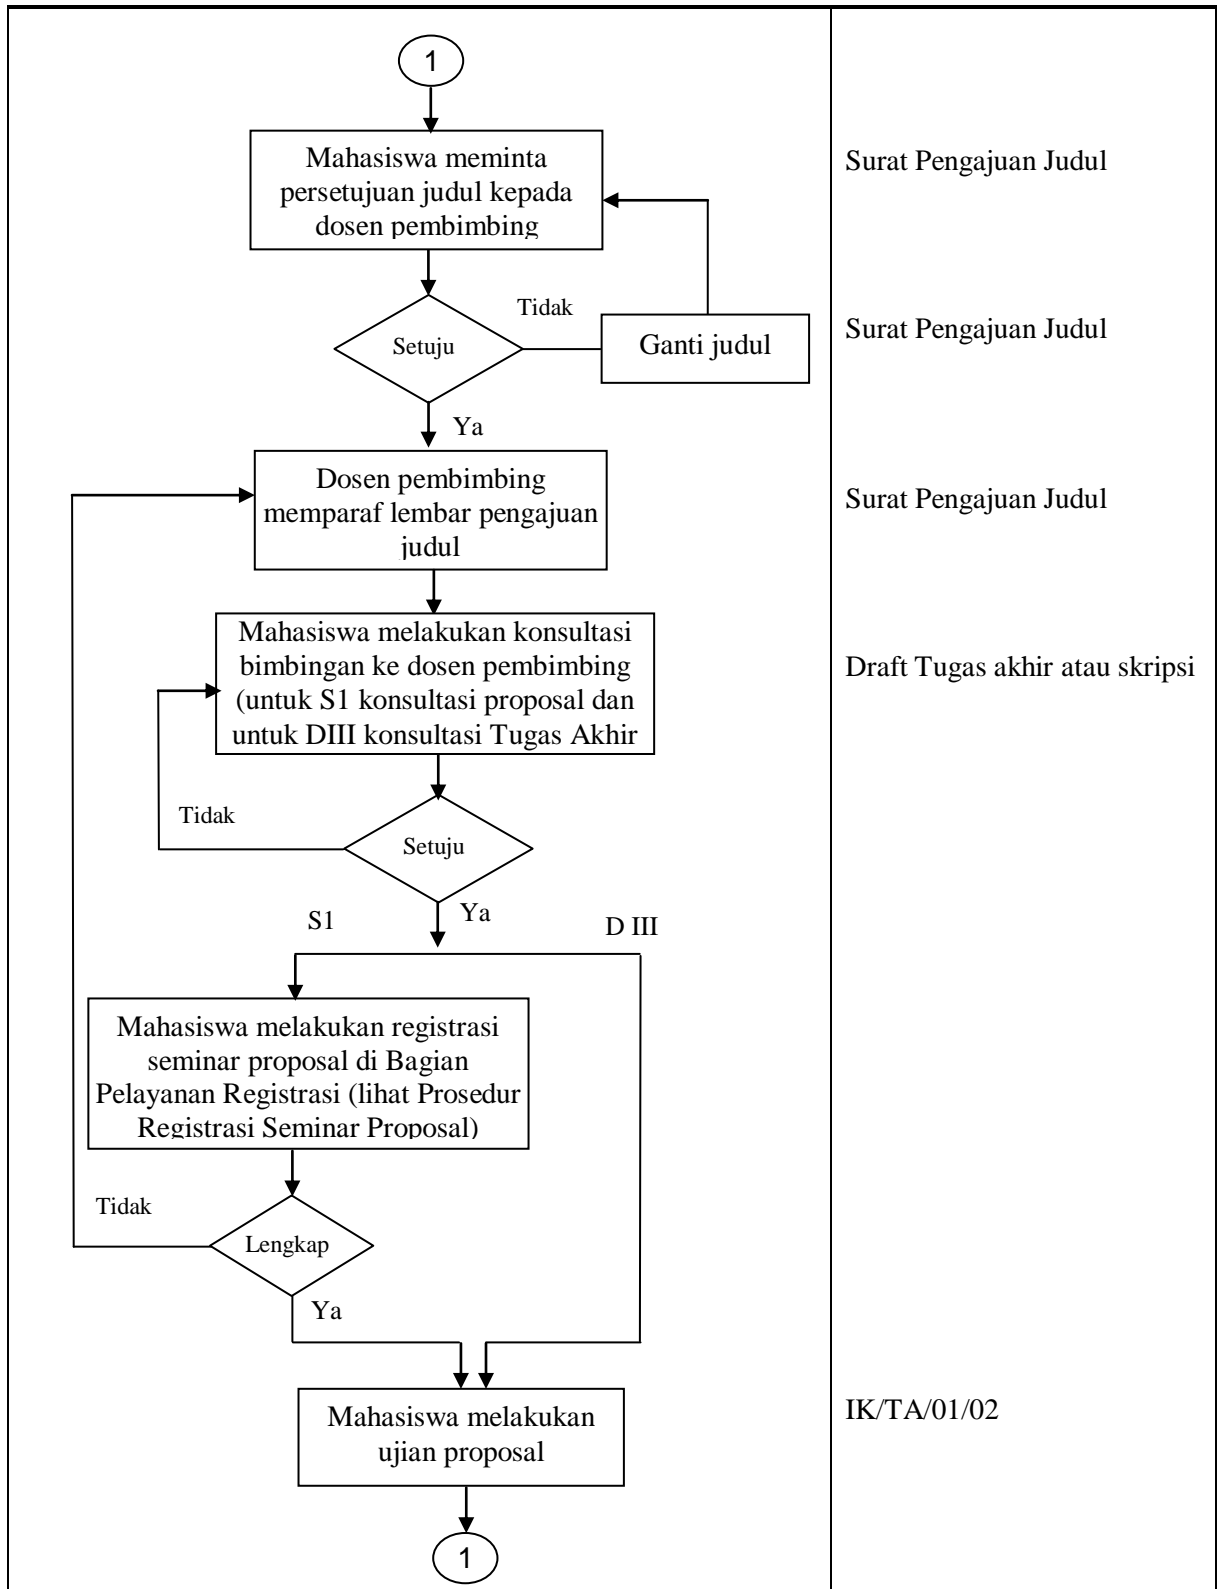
1

Mahasiswa meminta persetujuan judul kepada dosen pembimbing

Surat Pengajuan Judul

Tidak

Setuju

Ganti judul

Surat Pengajuan Judul

Ya

Dosen pembimbing memparaf lembar pengajuan judul

Surat Pengajuan Judul

Mahasiswa melakukan konsultasi bimbingan ke dosen pembimbing (untuk S1 konsultasi proposal dan untuk DIII konsultasi Tugas Akhir

Draft Tugas akhir atau skripsi

Tidak

Setuju

S1

Ya

D III

Mahasiswa melakukan registrasi seminar proposal di Bagian Pelayanan Registrasi (lihat Prosedur Registrasi Seminar Proposal)

Tidak

Lengkap

Ya

Mahasiswa melakukan ujian proposal

IK/TA/01/02

1